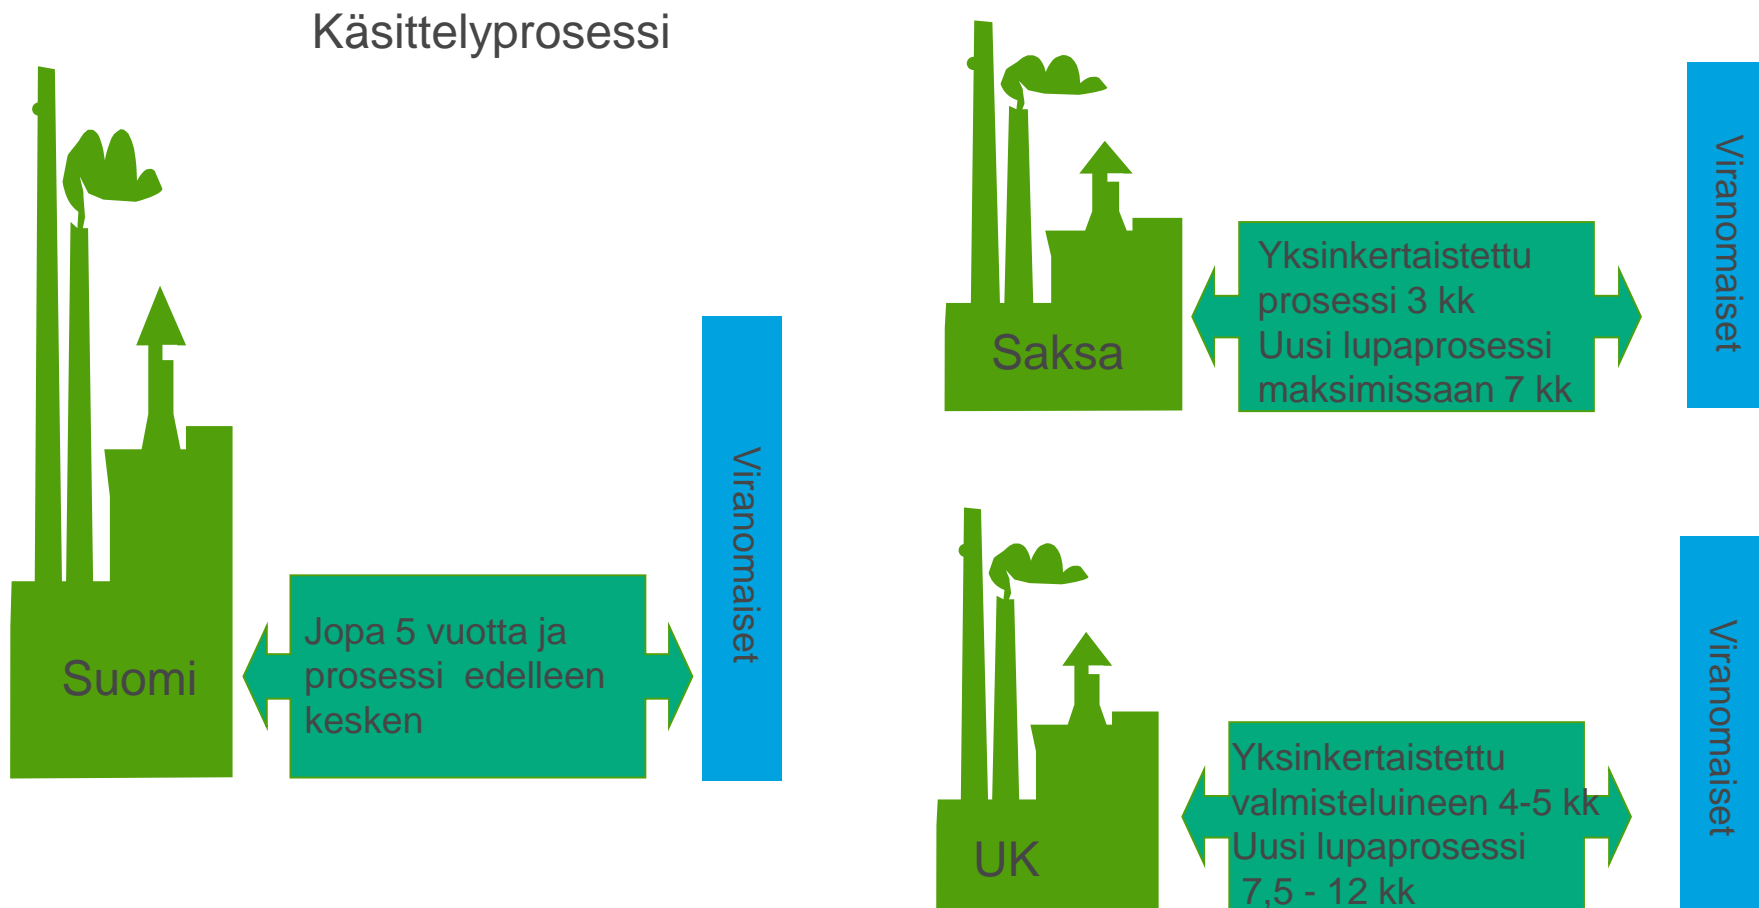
Käsittelyprosessi

Suomi

Jopa 5 vuotta ja prosessi edelleen kesken

Viranomaiset

Saksa

Yksinkertaistettu prosessi 3 kk
Uusi lupaprosessi maksimissaan 7 kk

Viranomaiset

UK

Yksinkertaistettu valmisteluineen 4-5 kk
Uusi lupaprosessi
7,5 - 12 kk

Viranomaiset